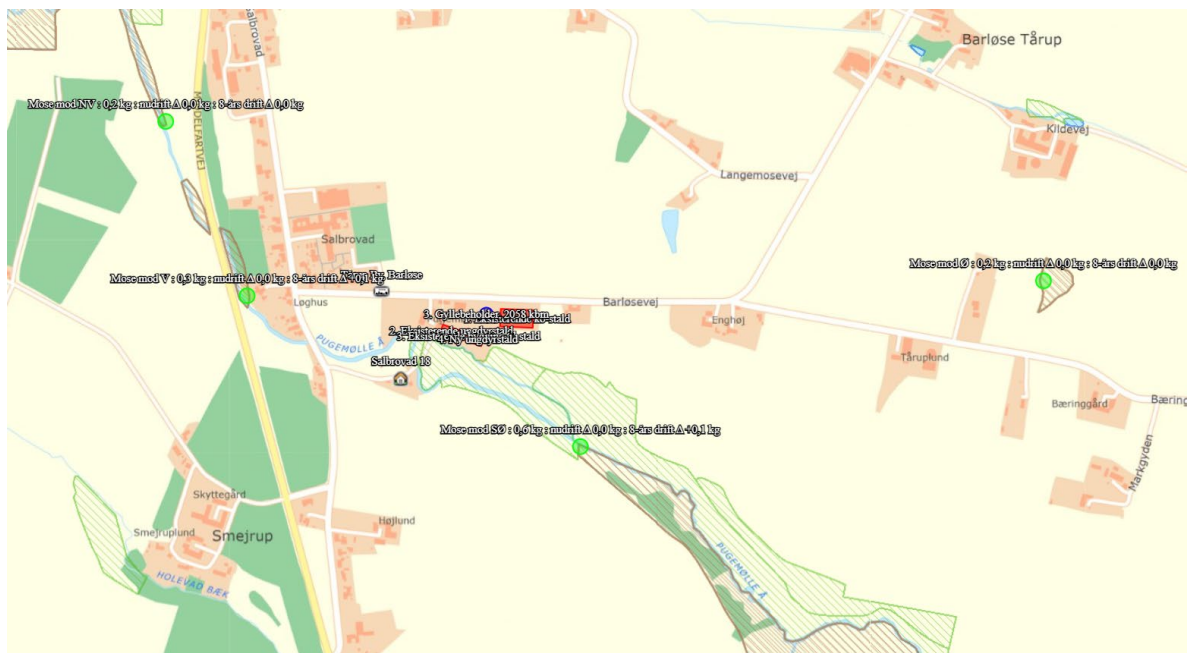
Salbrovad

Barløse Tårup

Mose mod NV : 0,2 kg : nudrift Δ 0,0 kg : 8-års drift Δ 0,0 kg

MØDELFARTVEJ

Kildevej

Langemosevej

Salbrovad

Mose mod Ø : 0,2 kg : nudrift Δ 0,0 kg : 8-års drift Δ 0,0 kg

Mose mod V : 0,3 kg : nudrift Δ 0,0 kg : 8-års drift Δ 0,0 kg

Barløse

Løghus

Barløsevej

3. Gyllebeholder, 2058 kbm

2. Eksisterende ungdyrstald

5. Eksist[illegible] ko-stald

45 Ny ungdyrstald

Enghøj

PUGEMØLLE Å

Tåruplund

Salbrovad 18

Bæringgård

Bæring

Mose mod SØ : 0,6 kg : nudrift Δ 0,0 kg : 8-års drift Δ +0,1 kg

Markgyden

Skyttegård

Smejruplund

Smejrup

Højlund

HOLEVAD BÆK

PUGEMØLLE Å